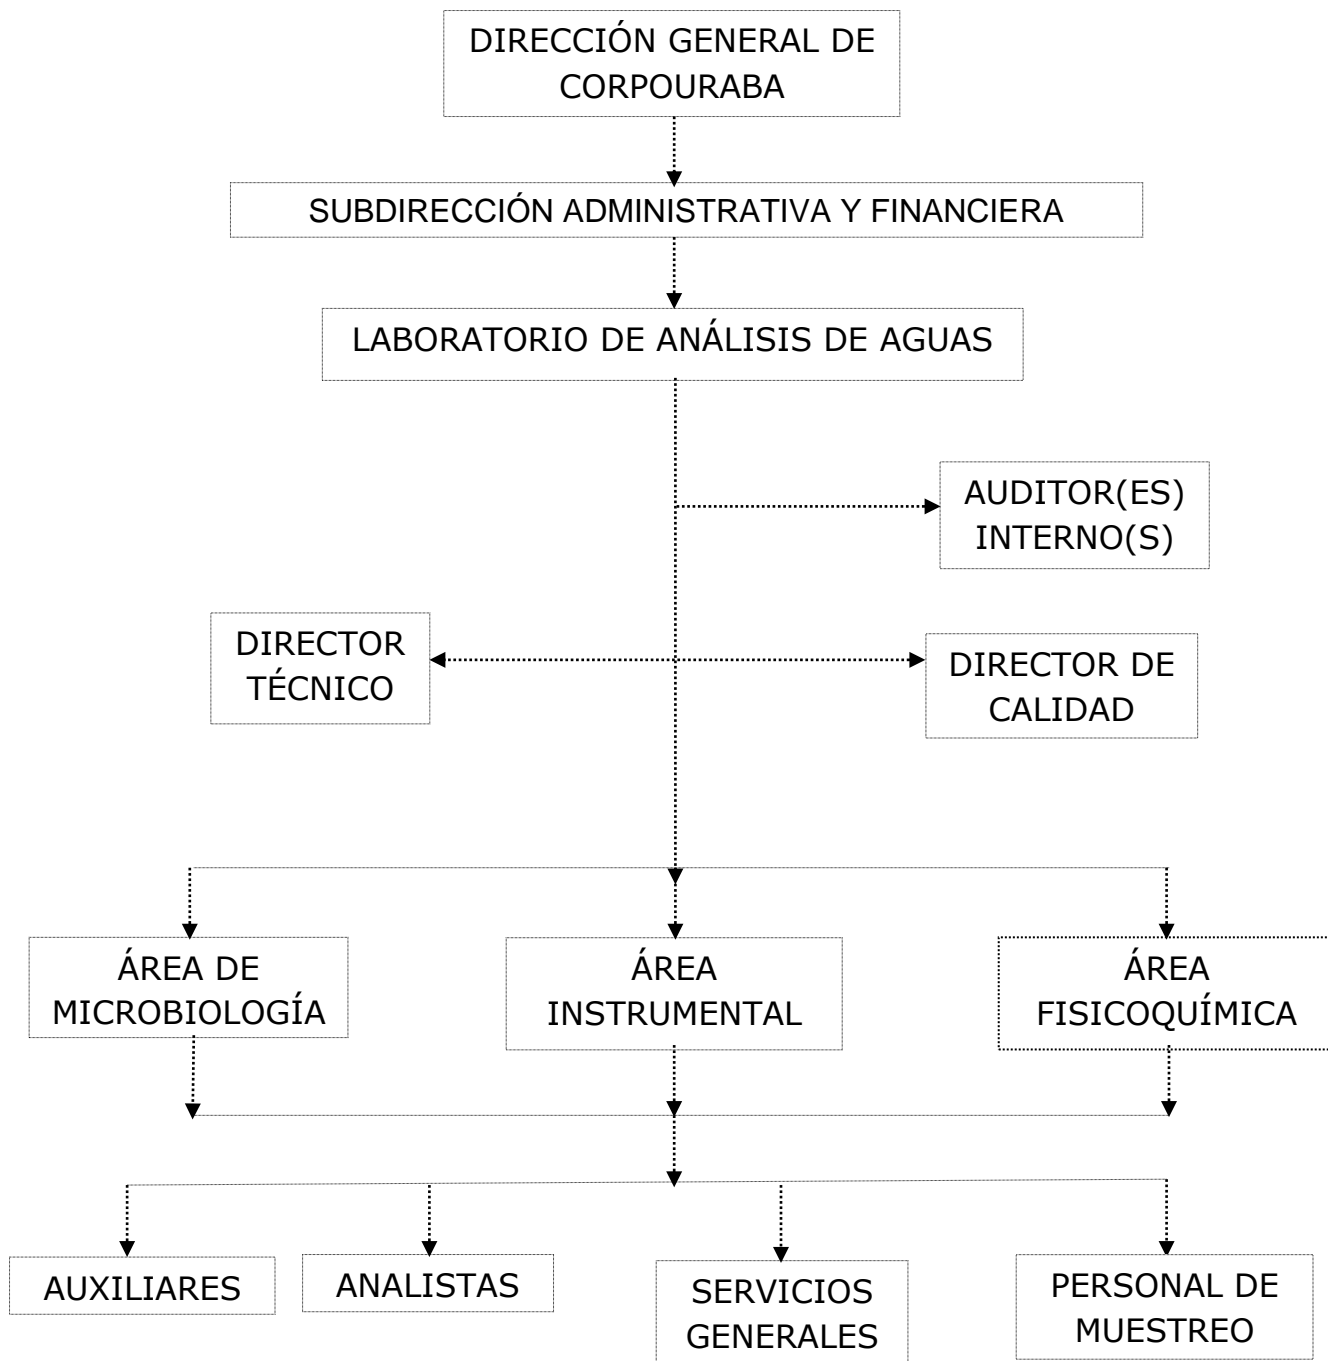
DIRECCIÓN GENERAL DE CORPOURABA

SUBDIRECCIÓN ADMINISTRATIVA Y FINANCIERA

LABORATORIO DE ANÁLISIS DE AGUAS

AUDITOR(ES) INTERNO(S)

DIRECTOR TÉCNICO

DIRECTOR DE CALIDAD

ÁREA DE MICROBIOLOGÍA

ÁREA INSTRUMENTAL

ÁREA FISICOQUÍMICA

AUXILIARES

ANALISTAS

SERVICIOS GENERALES

PERSONAL DE MUESTREO